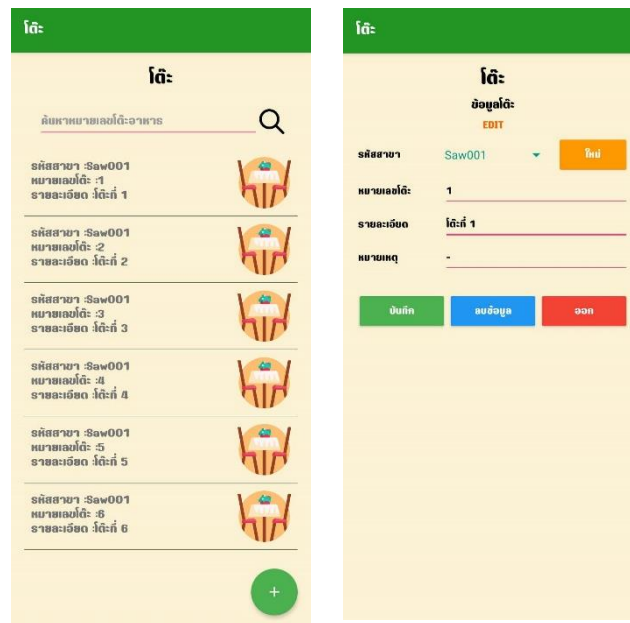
โต๊ะ

โต๊ะ

ค้นหาหมายเลขโต๊ะอาหาร

รหัสสาขา :Saw001
หมายเลขโต๊ะ :1
รายละเอียด :โต๊ะที่ 1

รหัสสาขา :Saw001
หมายเลขโต๊ะ :2
รายละเอียด :โต๊ะที่ 2

รหัสสาขา :Saw001
หมายเลขโต๊ะ :3
รายละเอียด :โต๊ะที่ 3

รหัสสาขา :Saw001
หมายเลขโต๊ะ :4
รายละเอียด :โต๊ะที่ 4

รหัสสาขา :Saw001
หมายเลขโต๊ะ :5
รายละเอียด :โต๊ะที่ 5

รหัสสาขา :Saw001
หมายเลขโต๊ะ :6
รายละเอียด :โต๊ะที่ 6

+

โต๊ะ

โต๊ะ
ข้อมูลโต๊ะ
EDIT

รหัสสาขา Saw001 ใหม่
หมายเลขโต๊ะ 1
รายละเอียด โต๊ะที่ 1
หมายเหตุ -

บันทึก ลบข้อมูล ออก